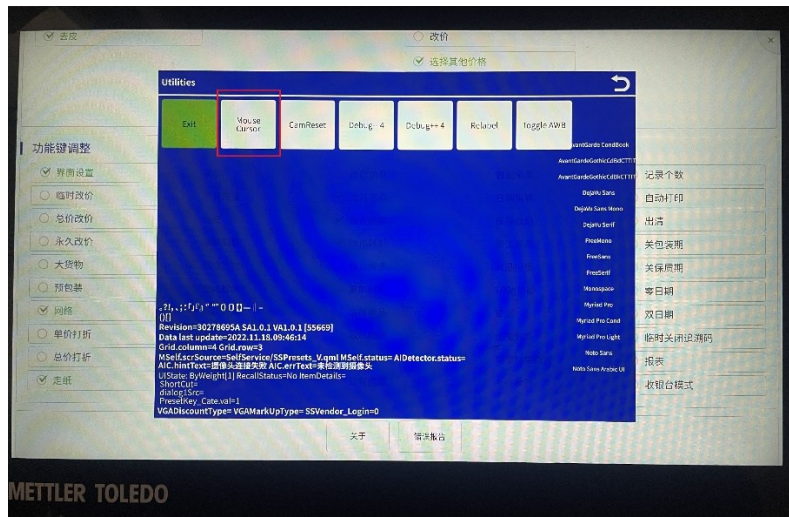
去皮
改价
选择其他价格
×
Utilities
Exit
Mouse Cursor
CamReset
Debug--4
Debug++4
Relabel
Toggle AWB
功能键调整
界面设置
临时改价
总价改价
永久改价
大货物
预包装
网络
单价打折
总价打折
走纸
AvantGarde CondBook
AvantGardeGothicCdBdCTT
AvantGardeGothicCdBkCTT
DejaVu Sans
DejaVu Sans Mono
DejaVu Serif
FreeMono
FreeSans
FreeSerif
Monospace
Myriad Pro
Myriad Pro Cond
Myriad Pro Light
Noto Sans
Noto Sans Arabic UI
记录个数
自动打印
出清
关包须期
关保质期
零日期
双日期
临时关闭识别码
报表
收银台模式
.?!,.;:'()[]{}""""〇〇[]—|-
〇[]
Revision=30278695A SA1.0.1 VA1.0.1 [55669]
Data last update=2022.11.18.09:46:14
Grid.column=4 Grid.row=3
MSelf.scrSource=SelfService/SSPresets_V.qml MSelf.status= AIDetector.status=
AIC.hintText=摄像头连接失败 AIC.errText=未检测到摄像头
UIState: ByWeight[1] RecallStatus=No ItemDetails=
ShortCut=
dialog1Src=
PresetKey_Cate.val=1
VGADiscountType= VGAMarkUpType= SSVendor_Login=0
关于
清洗秤台
METTLER TOLEDO